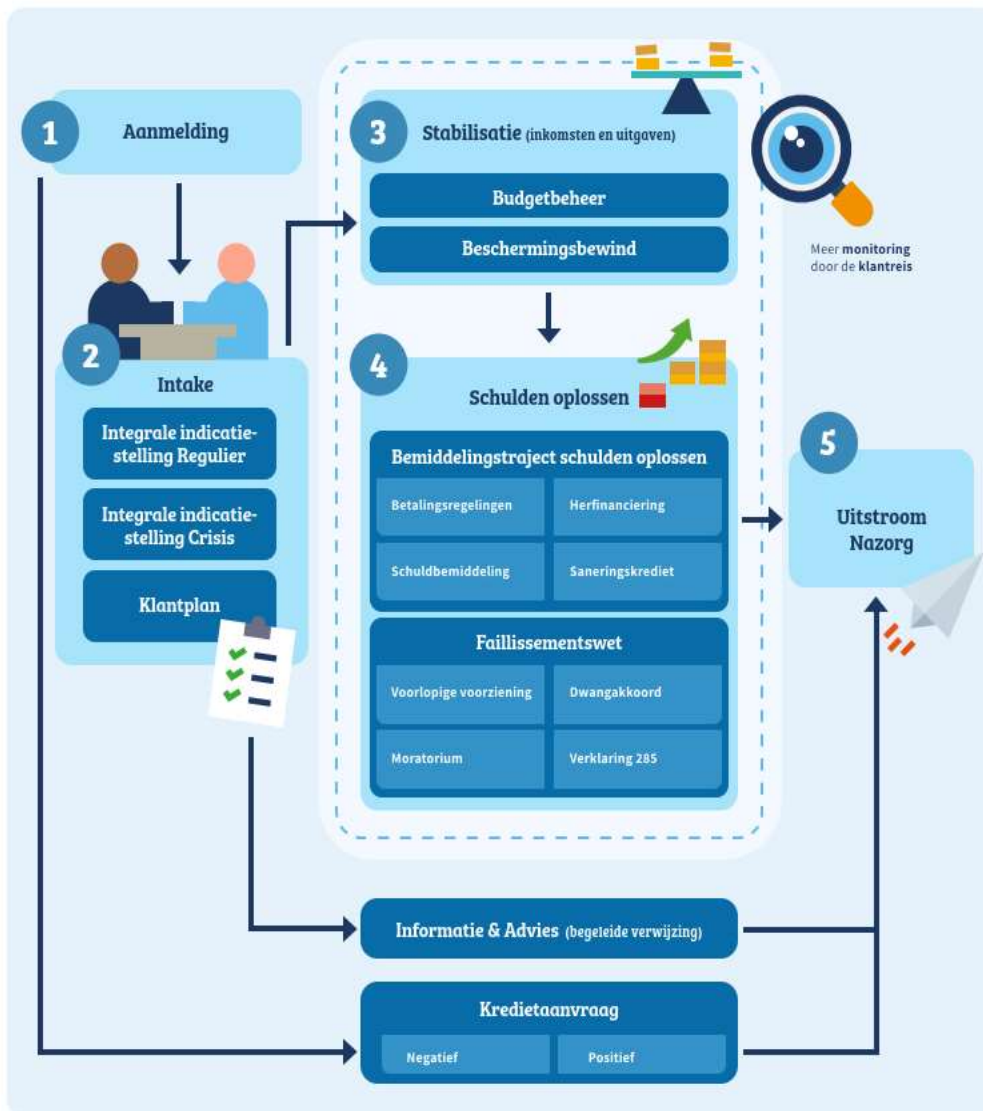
1 Aanmelding

2 Intake

Integrale indicatiestelling Regulier

Integrale indicatiestelling Crisis

Klantplan

3 Stabilisatie (inkomsten en uitgaven)

Budgetbeheer

Beschermingsbewind

Meer monitoring door de klantreis

4 Schulden oplossen

Bemiddelingstraject schulden oplossen

| Betalingsregelingen | Herfinanciering |
|---|---|
| Schuldbemiddeling | Saneringskrediet |

Faillissementswet

| Voorlopige voorziening | Dwangakkoord |
|---|---|
| Moratorium | Verklaring 285 |

5 Uitstroom Nazorg

Informatie & Advies (begeleide verwijzing)

Kredietaanvraag

| Negatief | Positief |
|---|---|